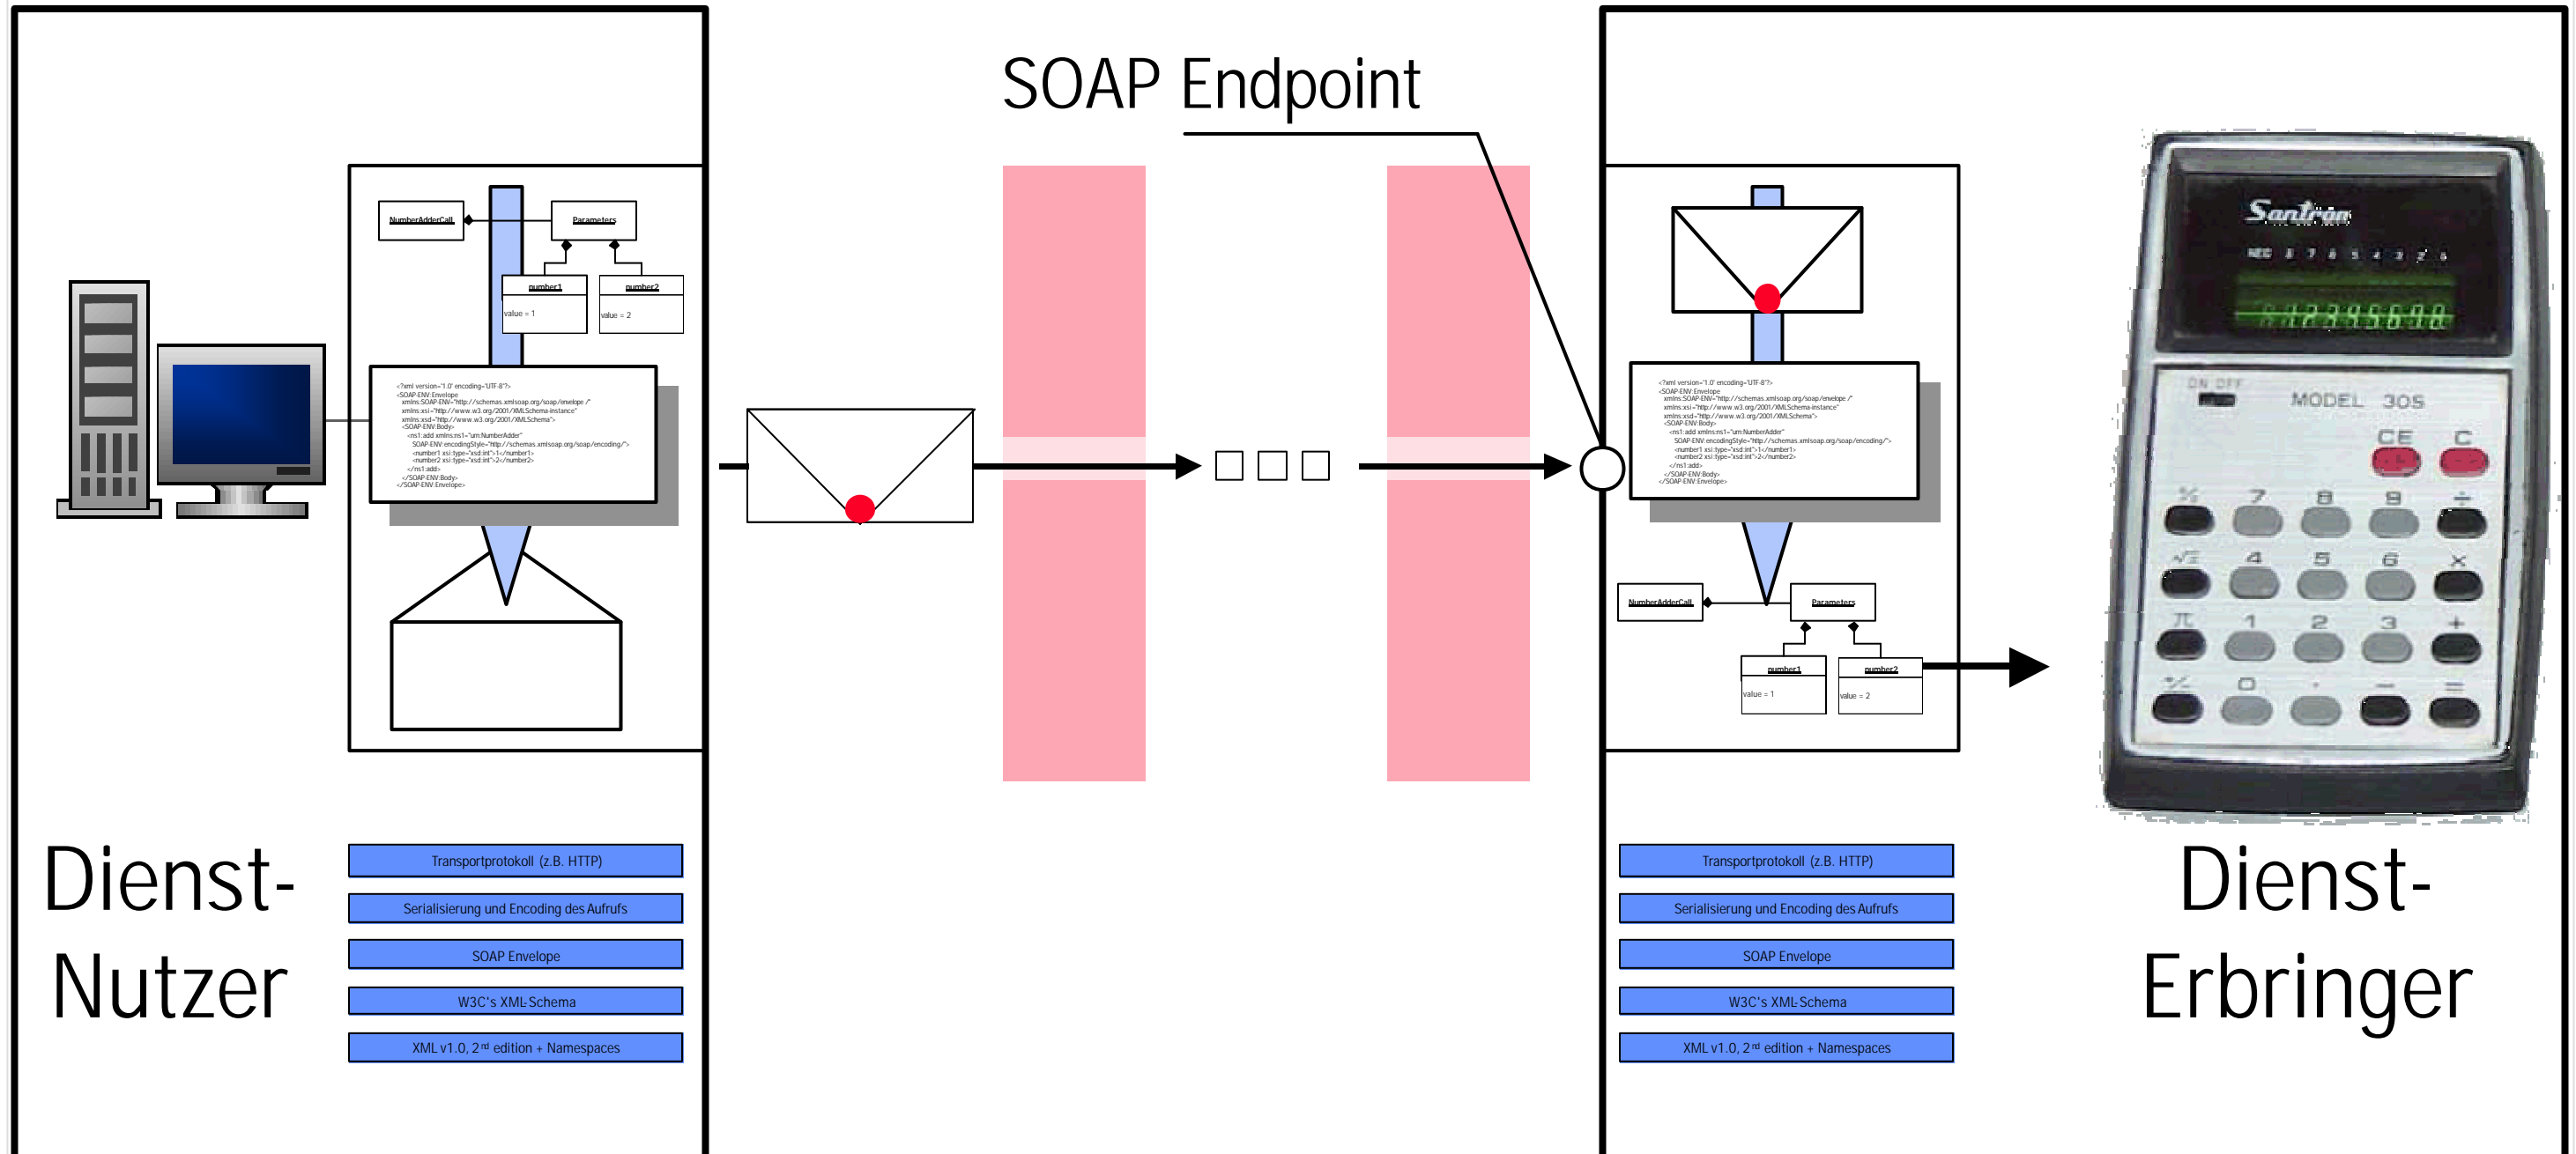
SOAP Endpoint

NumberAdderCall
Parameters
number1
value = 1
number2
value = 2

<?xml version="1.0" encoding="UTF-8"?>
<SOAP-ENV:Envelope
xmlns:SOAP-ENV="http://schemas.xmlsoap.org/soap/envelope/"
xmlns:xsi="http://www.w3.org/2001/XMLSchema-instance"
xmlns:xsd="http://www.w3.org/2001/XMLSchema">
<SOAP-ENV:Body>
<ns1:add xmlns:ns1="urn:NumberAdder"
SOAP-ENV:encodingStyle="http://schemas.xmlsoap.org/soap/encoding/">
<number1 xsi:type="xsd:int">1</number1>
<number2 xsi:type="xsd:int">2</number2>
</ns1:add>
</SOAP-ENV:Body>
</SOAP-ENV:Envelope>

<?xml version="1.0" encoding="UTF-8"?>
<SOAP-ENV:Envelope
xmlns:SOAP-ENV="http://schemas.xmlsoap.org/soap/envelope/"
xmlns:xsi="http://www.w3.org/2001/XMLSchema-instance"
xmlns:xsd="http://www.w3.org/2001/XMLSchema">
<SOAP-ENV:Body>
<ns1:add xmlns:ns1="urn:NumberAdder"
SOAP-ENV:encodingStyle="http://schemas.xmlsoap.org/soap/encoding/">
<number1 xsi:type="xsd:int">1</number1>
<number2 xsi:type="xsd:int">2</number2>
</ns1:add>
</SOAP-ENV:Body>
</SOAP-ENV:Envelope>

NumberAdderCall
Parameters
number1
value = 1
number2
value = 2

Santron
NEG 8 7 6 5 4 3 2 1
12345678
ON OFF
MODEL 305
CE C
% 7 8 9 ÷
√ 4 5 6 ×
π 1 2 3 +
0 . − =

Dienst-Nutzer

Transportprotokoll (z.B. HTTP)
Serialisierung und Encoding des Aufrufs
SOAP Envelope
W3C's XML-Schema
XML v1.0, 2$^{nd}$ edition + Namespaces

Transportprotokoll (z.B. HTTP)
Serialisierung und Encoding des Aufrufs
SOAP Envelope
W3C's XML-Schema
XML v1.0, 2$^{nd}$ edition + Namespaces

Dienst-Erbringer